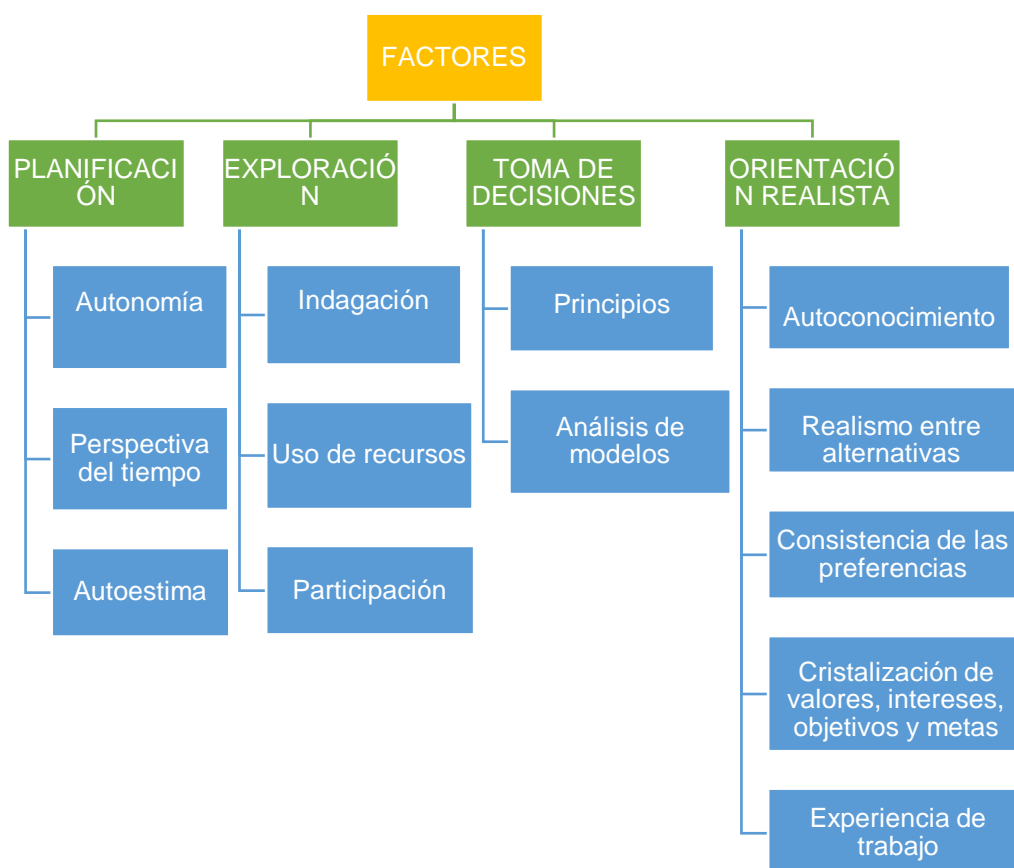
FACTORES

PLANIFICACIÓN

Autonomía

Perspectiva del tiempo

Autoestima

EXPLORACIÓN

Indagación

Uso de recursos

Participación

TOMA DE DECISIONES

Principios

Análisis de modelos

ORIENTACIÓN REALISTA

Autoconocimiento

Realismo entre alternativas

Consistencia de las preferencias

Cristalización de valores, intereses, objetivos y metas

Experiencia de trabajo